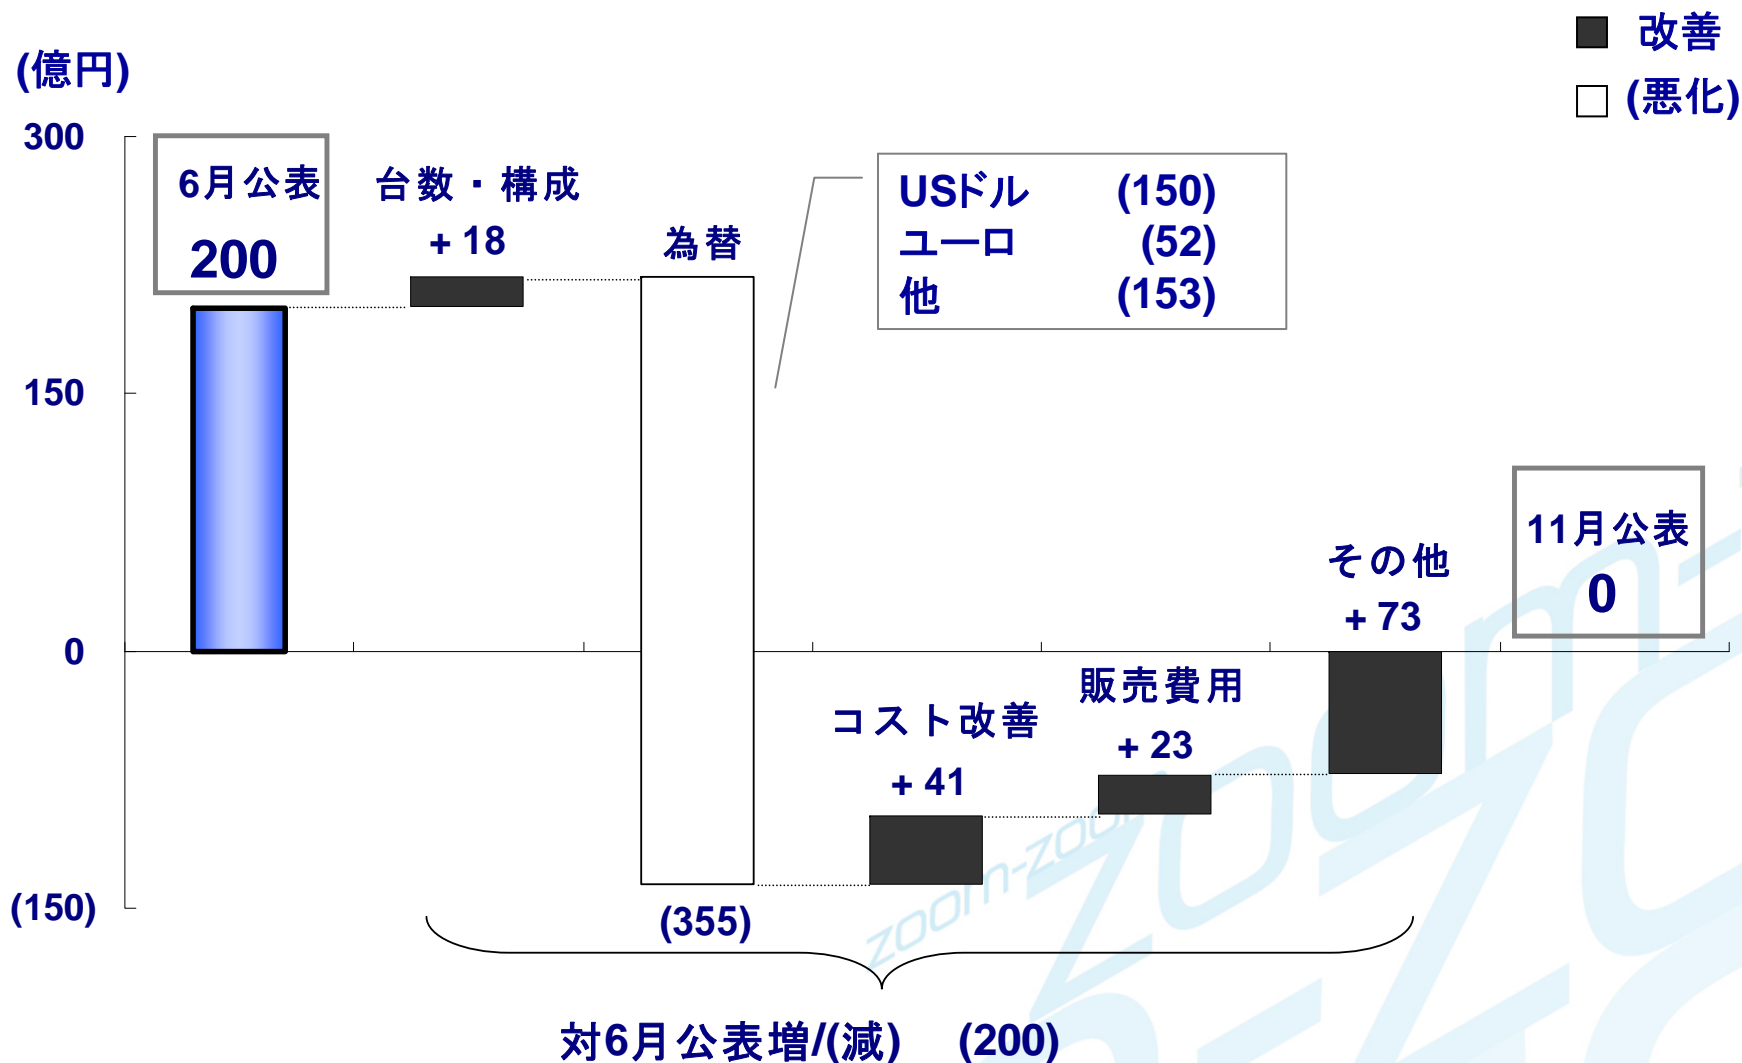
■ 改善
□ (悪化)

(億円)

300
150
0
(150)

6月公表
200

台数・構成
+ 18

為替

| USドル | (150) |
|---|---|
| ユーロ | (52) |
| 他 | (153) |

(355)

コスト改善
+ 41

販売費用
+ 23

その他
+ 73

11月公表
0

対6月公表増/(減)　(200)

zoom-zoom